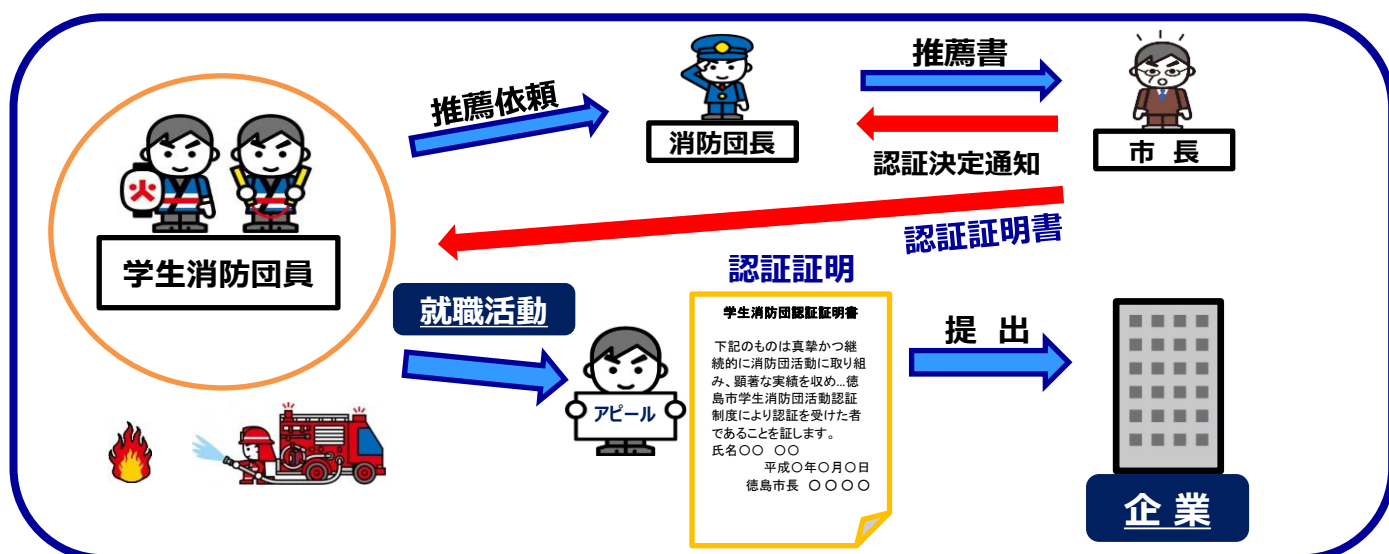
推薦依頼

消防団長

推薦書

市 長

認証決定通知

認証証明書

火

学生消防団員

就職活動

アピール

認証証明

学生消防団認証証明書

下記のものは真摯かつ継続的に消防団活動に取り組み、顕著な実績を収め…徳島市学生消防団活動認証制度により認証を受けた者であることを証します。
氏名○○ ○○
平成○年○月○日
徳島市長 ○○○○

提 出

企 業